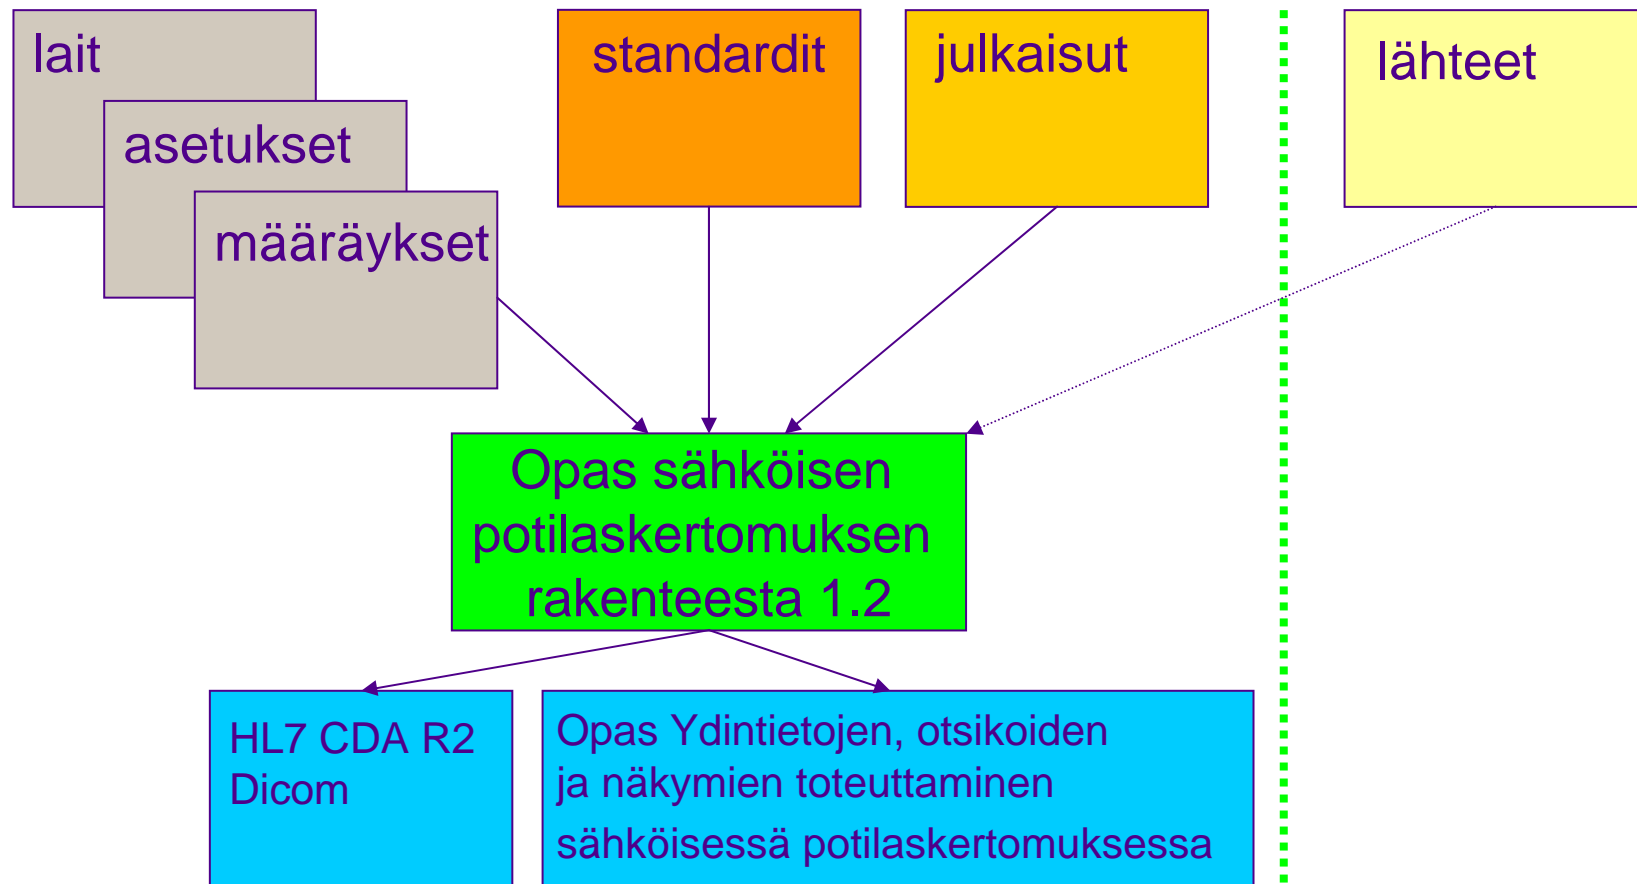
lait

asetukset

määräykset

standardit

julkaisut

lähteet

Opas sähköisen potilaskertomuksen rakenteesta 1.2

HL7 CDA R2
Dicom

Opas Ydintietojen, otsikoiden ja näkymien toteuttaminen sähköisessä potilaskertomuksessa